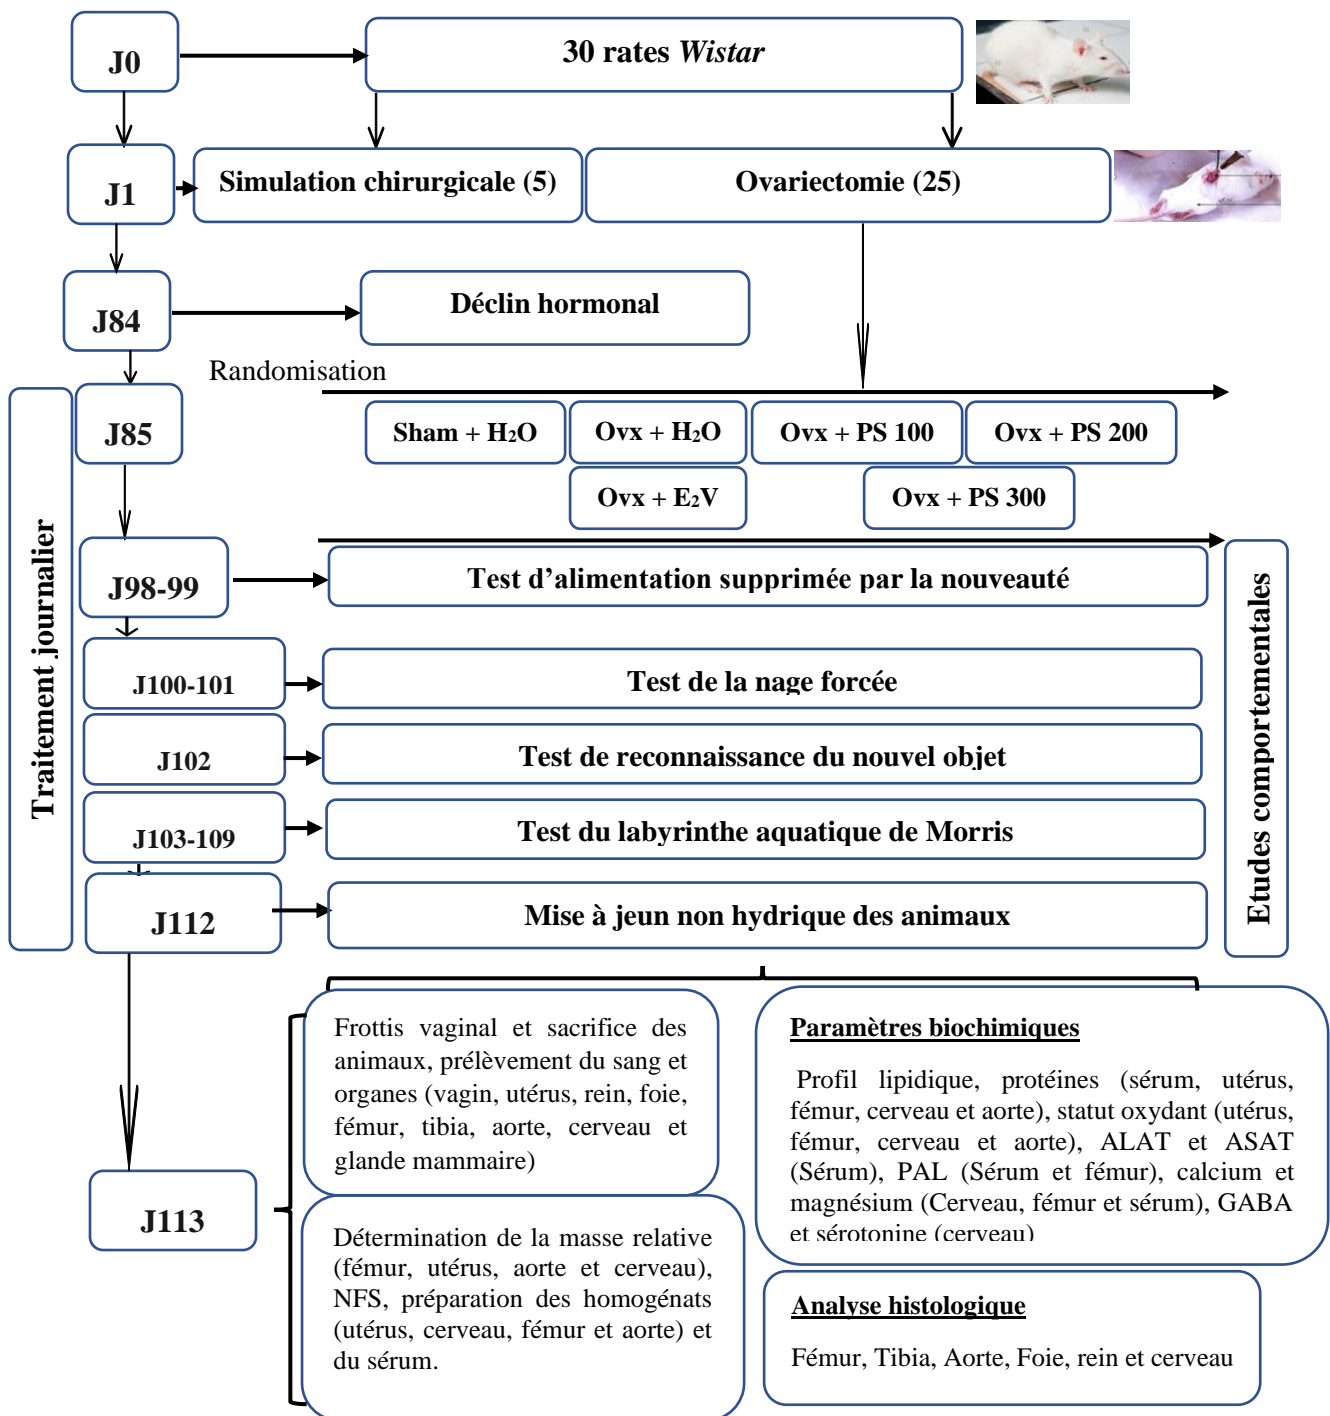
J0

30 rates *Wistar*

J1

Simulation chirurgicale (5)

Ovariectomie (25)

J84

Déclin hormonal

Randomisation

J85

Sham + $H_2O$

Ovx + $H_2O$

Ovx + PS 100

Ovx + PS 200

Ovx + $E_2V$

Ovx + PS 300

Traitement journalier

J98-99

Test d'alimentation supprimée par la nouveauté

J100-101

Test de la nage forcée

J102

Test de reconnaissance du nouvel objet

J103-109

Test du labyrinthe aquatique de Morris

J112

Mise à jeun non hydrique des animaux

Etudes comportementales

J113

Frottis vaginal et sacrifice des animaux, prélèvement du sang et organes (vagin, utérus, rein, foie, fémur, tibia, aorte, cerveau et glande mammaire)

Détermination de la masse relative (fémur, utérus, aorte et cerveau), NFS, préparation des homogénats (utérus, cerveau, fémur et aorte) et du sérum.

Paramètres biochimiques

Profil lipidique, protéines (sérum, utérus, fémur, cerveau et aorte), statut oxydant (utérus, fémur, cerveau et aorte), ALAT et ASAT (Sérum), PAL (Sérum et fémur), calcium et magnésium (Cerveau, fémur et sérum), GABA et sérotonine (cerveau)

Analyse histologique

Fémur, Tibia, Aorte, Foie, rein et cerveau